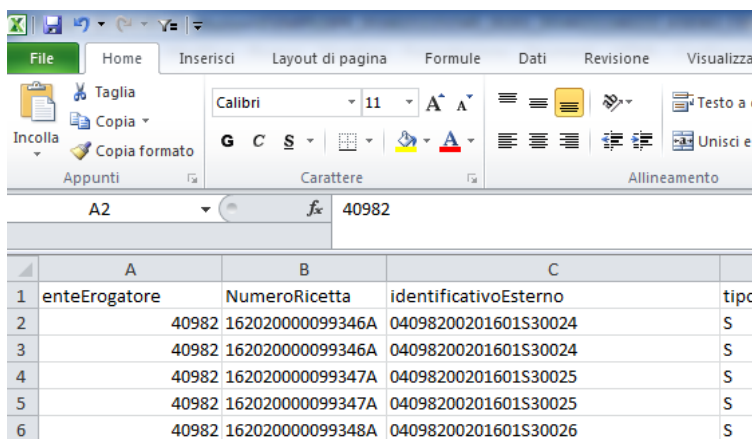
File | Home | Inserisci | Layout di pagina | Formule | Dati | Revisione | Visualizza

Taglia
Copia
Incolla
Copia formato
Appunti

Calibri | 11
G C S
Carattere

Testo a
Unisci e
Allineamento

A2 | $f_x$ | 40982

| | A | B | C | |
|---|---|---|---|---|
| 1 | enteErogatore | NumeroRicetta | identificativoEsterno | tipo |
| 2 | 40982 | 162020000099346A | 04098200201601S30024 | S |
| 3 | 40982 | 162020000099346A | 04098200201601S30024 | S |
| 4 | 40982 | 162020000099347A | 04098200201601S30025 | S |
| 5 | 40982 | 162020000099347A | 04098200201601S30025 | S |
| 6 | 40982 | 162020000099348A | 04098200201601S30026 | S |